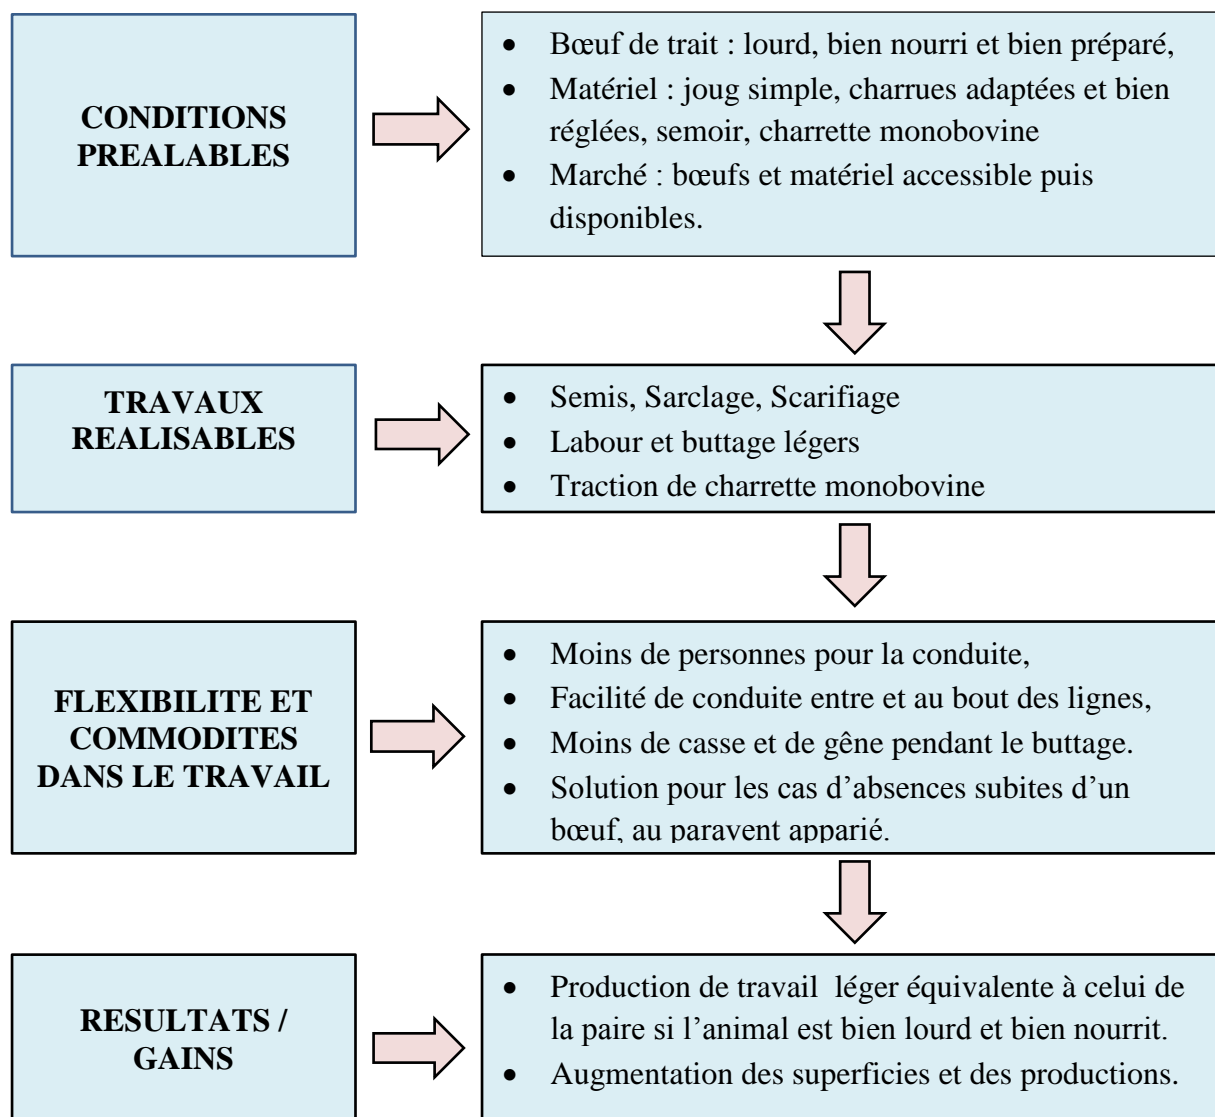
CONDITIONS PREALABLES

- Bœuf de trait : lourd, bien nourri et bien préparé,
- Matériel : joug simple, charrues adaptées et bien réglées, semoir, charrette monobovine
- Marché : bœufs et matériel accessible puis disponibles.

TRAVAUX REALISABLES

- Semis, Sarclage, Scarifiage
- Labour et buttage légers
- Traction de charrette monobovine

FLEXIBILITE ET COMMODITES DANS LE TRAVAIL

- Moins de personnes pour la conduite,
- Facilité de conduite entre et au bout des lignes,
- Moins de casse et de gêne pendant le buttage.
- Solution pour les cas d’absences subites d’un bœuf, au paravent apparié.

RESULTATS / GAINS

- Production de travail léger équivalente à celui de la paire si l’animal est bien lourd et bien nourrit.
- Augmentation des superficies et des productions.